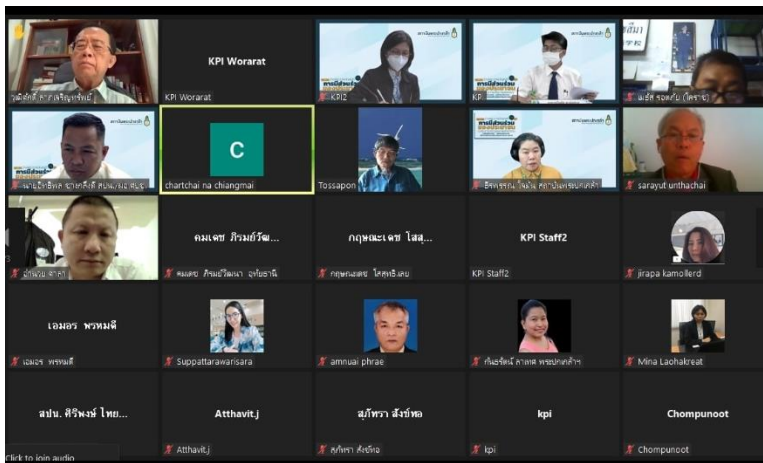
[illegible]

KPI Worarat

KPI Worarat

KPI2

KP

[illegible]

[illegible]

C

chartchai na chiangmai

Tossapon

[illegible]

sarayut unthachai

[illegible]

คมเดช ภิรมย์วัฒ...

คมเดช ภิรมย์วัฒนา อุทัยธานี

กฤษณะเดช ใสสุ...

กฤษณะเดช ใสสุกรีเลย

KPI Staff2

KPI Staff2

jirapa kamollerd

เอมอร พรหมดี

เอมอร พรหมดี

Suppattarawarisara

amnuai phrae

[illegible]

Mina Laohakreat

สปน. ศิริพงษ์ ไทย...

Click to join audio

Atthavit.j

Atthavit.j

สุภัทรา สังข์ทอ

สุภัทรา สังข์ทอ

kpi

kpi

Chompunoot

Chompunoot